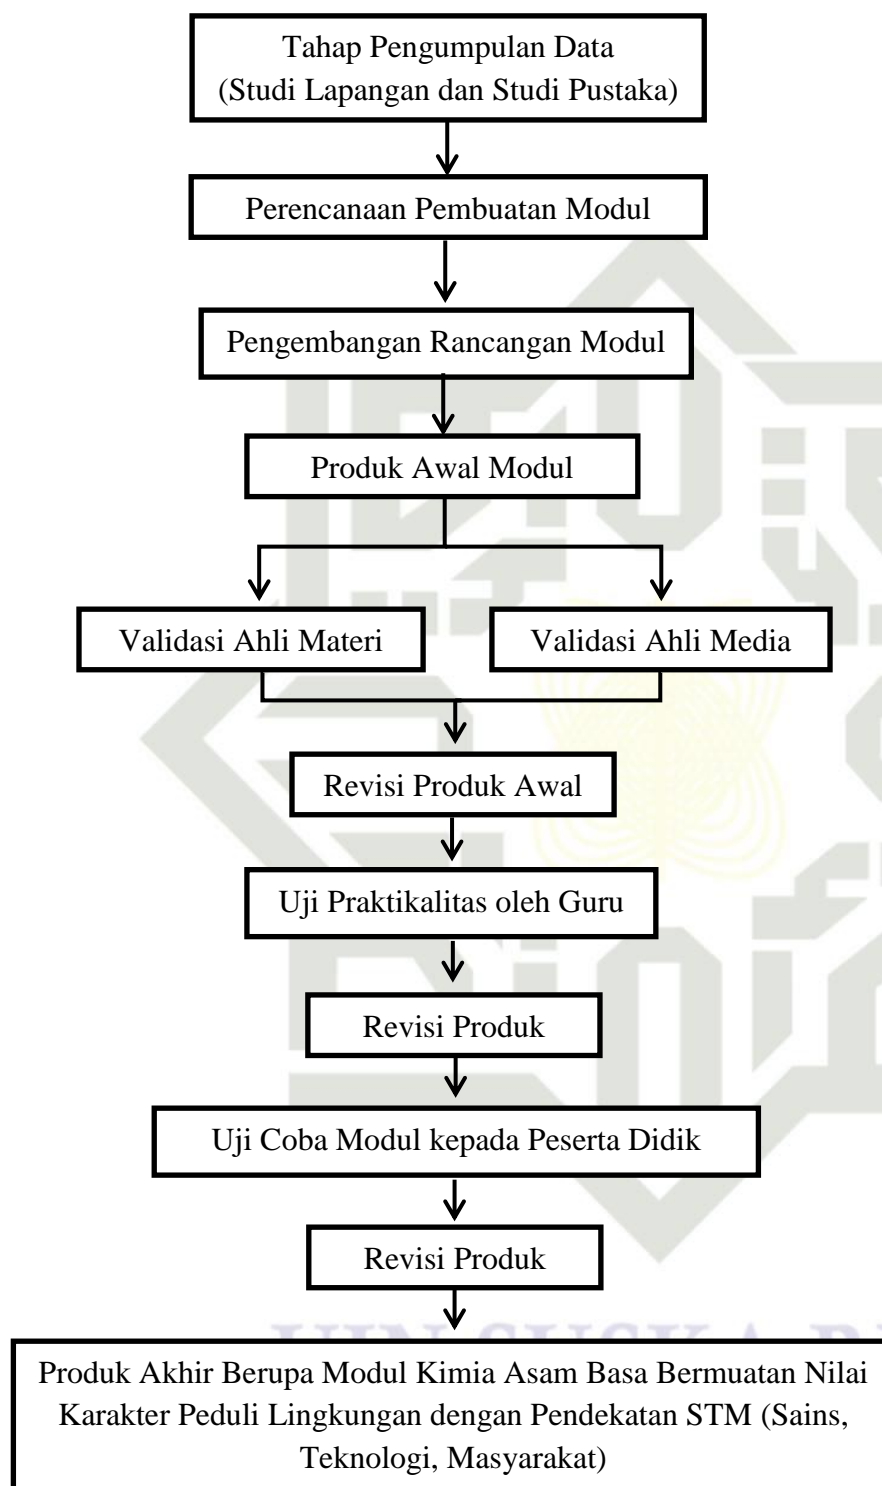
Tahap Pengumpulan Data
(Studi Lapangan dan Studi Pustaka)

Perencanaan Pembuatan Modul

Pengembangan Rancangan Modul

Produk Awal Modul

Validasi Ahli Materi

Validasi Ahli Media

Revisi Produk Awal

Uji Praktikalitas oleh Guru

Revisi Produk

Uji Coba Modul kepada Peserta Didik

Revisi Produk

Produk Akhir Berupa Modul Kimia Asam Basa Bermuatan Nilai Karakter Peduli Lingkungan dengan Pendekatan STM (Sains, Teknologi, Masyarakat)